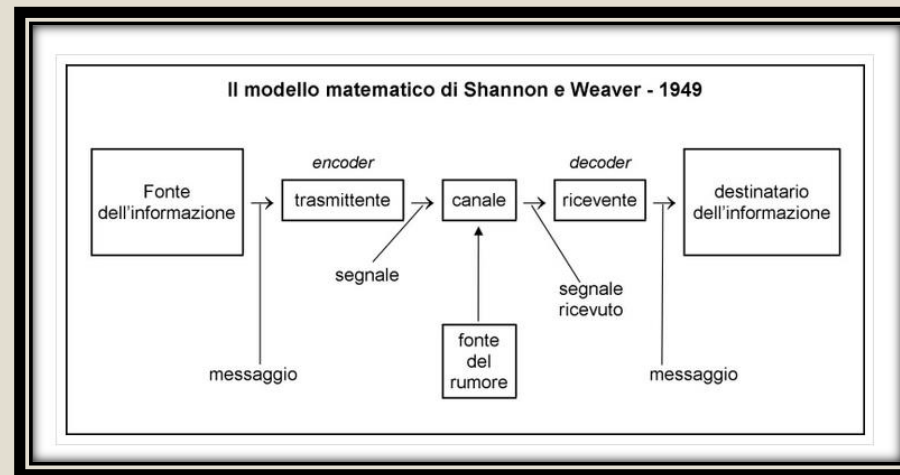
Il modello matematico di Shannon e Weaver - 1949

Fonte dell'informazione

encoder

trasmittente

canale

decoder

ricevente

destinatario dell'informazione

segnale

segnale ricevuto

fonte del rumore

messaggio

messaggio